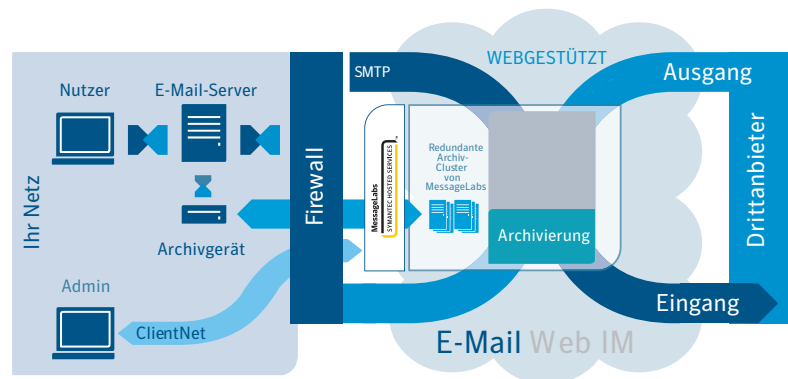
WEBGESTÜTZT

SMTP

Ausgang

Nutzer

E-Mail-Server

Ihr Netz

Firewall

MessageLabs
SYMANTEC HOSTED SERVICES

Redundante Archiv-Cluster von MessageLabs

Archivierung

Drittanbieter

Archivgerät

Admin

ClientNet

Eingang

E-Mail Web IM